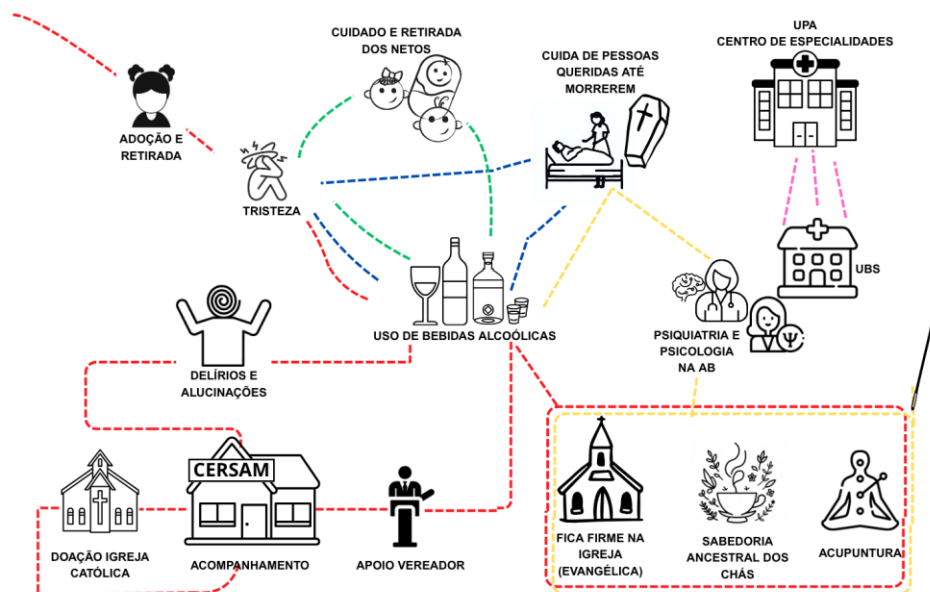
CUIDADO E RETIRADA DOS NETOS

CUIDA DE PESSOAS QUERIDAS ATÉ MORREREM

UPA
CENTRO DE ESPECIALIDADES

ADOÇÃO E RETIRADA

TRISTEZA

UBS

USO DE BEBIDAS ALCOÓLICAS

PSIQUIATRIA E PSICOLOGIA NA AB

DELÍRIOS E ALUCINAÇÕES

CERSAM

DOAÇÃO IGREJA CATÓLICA

ACOMPANHAMENTO

APOIO VEREADOR

FICA FIRME NA IGREJA (EVANGÉLICA)

SABEDORIA ANCESTRAL DOS CHÁS

ACUPUNTURA